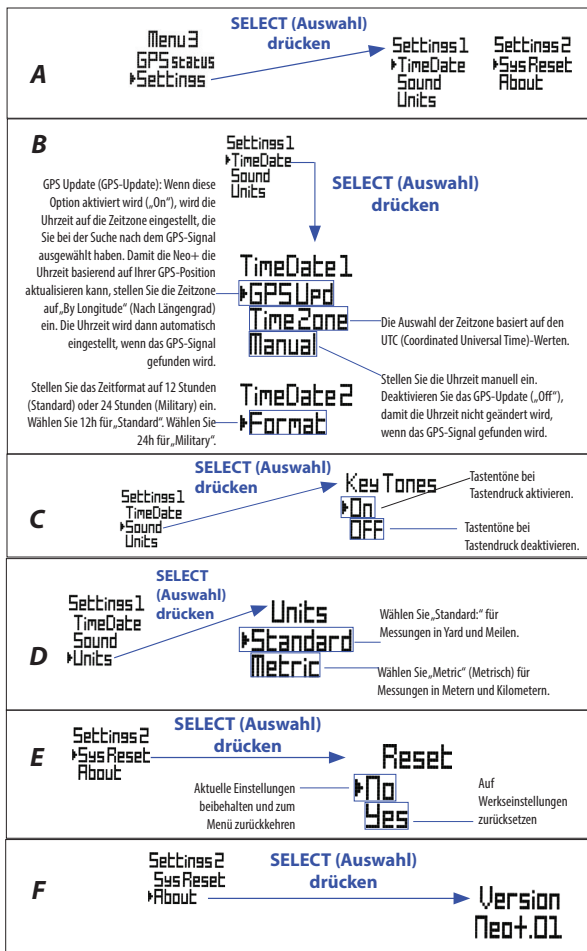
A

Menu3
GPS status
▸Settings

SELECT (Auswahl) drücken

Settings1
▸TimeDate
Sound
Units

Settings2
▸SysReset
About

B

Settings1
▸TimeDate
Sound
Units

SELECT (Auswahl) drücken

GPS Update (GPS-Update): Wenn diese Option aktiviert wird („On"), wird die Uhrzeit auf die Zeitzone eingestellt, die Sie bei der Suche nach dem GPS-Signal ausgewählt haben. Damit die Neo+ die Uhrzeit basierend auf Ihrer GPS-Position aktualisieren kann, stellen Sie die Zeitzone auf „By Longitude" (Nach Längengrad) ein. Die Uhrzeit wird dann automatisch eingestellt, wenn das GPS-Signal gefunden wird.

TimeDate1
▸GPS Upd
Time Zone
Manual

Die Auswahl der Zeitzone basiert auf den UTC (Coordinated Universal Time)-Werten.

Stellen Sie die Uhrzeit manuell ein. Deaktivieren Sie das GPS-Update („Off"), damit die Uhrzeit nicht geändert wird, wenn das GPS-Signal gefunden wird.

Stellen Sie das Zeitformat auf 12 Stunden (Standard) oder 24 Stunden (Military) ein. Wählen Sie 12h für „Standard". Wählen Sie 24h für „Military".

TimeDate2
▸Format

C

Settings1
TimeDate
▸Sound
Units

SELECT (Auswahl) drücken

Key Tones
▸On
OFF

Tastentöne bei Tastendruck aktivieren.

Tastentöne bei Tastendruck deaktivieren.

D

Settings1
TimeDate
Sound
▸Units

SELECT (Auswahl) drücken

Units
▸Standard
Metric

Wählen Sie „Standard:" für Messungen in Yard und Meilen.

Wählen Sie „Metric" (Metrisch) für Messungen in Metern und Kilometern.

E

Settings2
▸SysReset
About

SELECT (Auswahl) drücken

Reset
▸No
Yes

Aktuelle Einstellungen beibehalten und zum Menü zurückkehren

Auf Werkseinstellungen zurücksetzen

F

Settings2
SysReset
▸About

SELECT (Auswahl) drücken

Version
Neo+.01